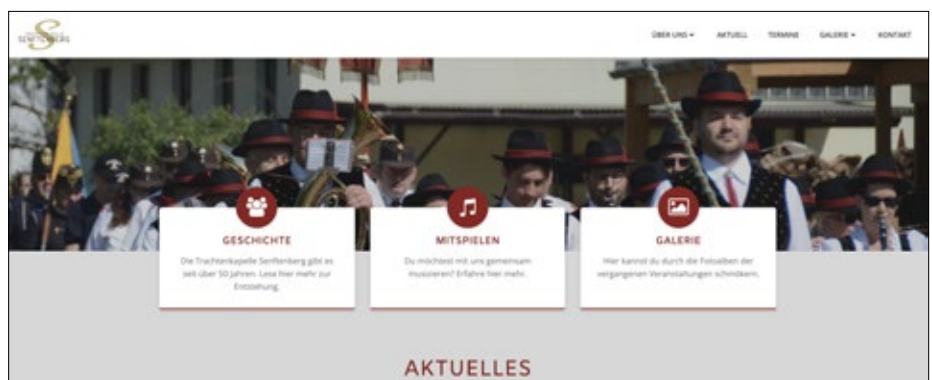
S
SENFTENBERG

ÜBER UNS ▾ AKTUELL TERMINE GALERIE ▾ KONTAKT

GESCHICHTE

Die Trachtenkapelle Senftenberg gibt es seit über 50 Jahren. Lese hier mehr zur Entstehung.

MITSPIELEN

Du möchtest mit uns gemeinsam musizieren? Erfahre hier mehr.

GALERIE

Hier kannst du durch die Fotoalben der vergangenen Veranstaltungen schmökern.

AKTUELLES